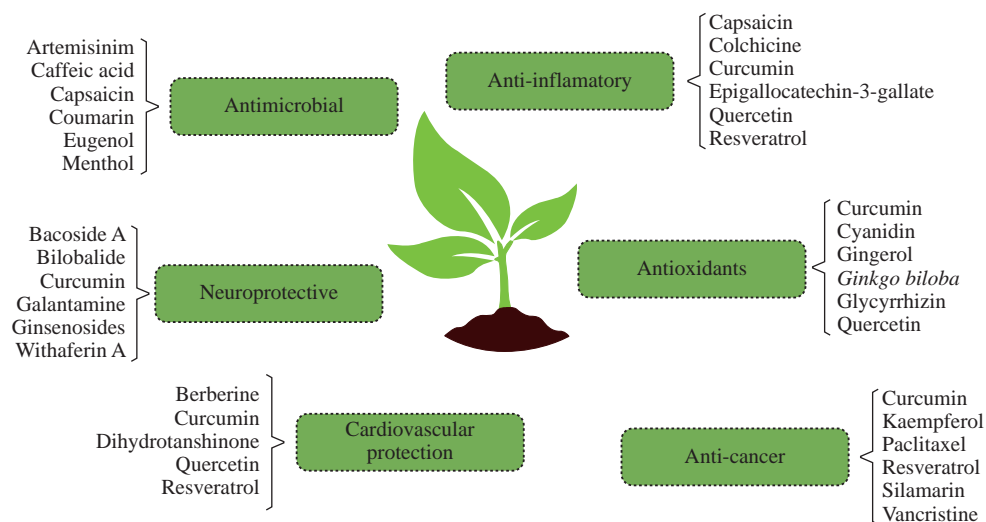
Artemisinim
Caffeic acid
Capsaicin
Coumarin
Eugenol
Menthol

Antimicrobial

Anti-inflamatory

Capsaicin
Colchicine
Curcumin
Epigallocatechin-3-gallate
Quercetin
Resveratrol

Curcumin
Cyanidin
Gingerol
Ginkgo biloba
Glycyrrhizin
Quercetin

Antioxidants

Bacoside A
Bilobalide
Curcumin
Galantamine
Ginsenosides
Withaferin A

Neuroprotective

Berberine
Curcumin
Dihydrotanshinone
Quercetin
Resveratrol

Cardiovascular protection

Anti-cancer

Curcumin
Kaempferol
Paclitaxel
Resveratrol
Silamarin
Vancristine